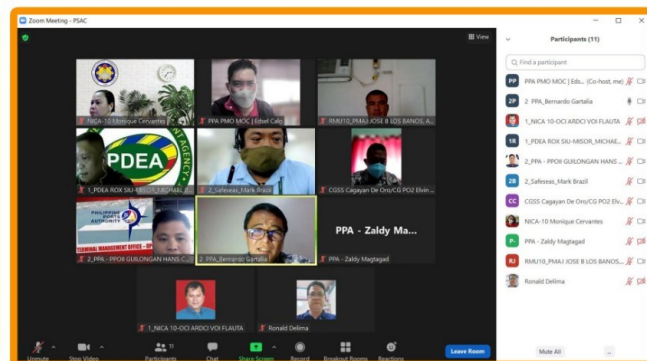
Zoom Meeting - PSAC

View

NICA-10 Monique Cervantes

PPA PMO MOC | Edsel Calo

RMU10_PMAJ JOSE B LOS BANOS, A...

PDEA

AGENCY

1_PDEA ROX SIU-MISOR_MICHAEL

2_Safeseas_Mark Brazil

CGSS Cagayan De Oro/CG PO2 Elvin...

PHILIPPINE PORTS AUTHORITY

TERMINAL MANAGEMENT OFFICE

2_PPA - PPOII GULONGAN HANS C...

2_PPA_Bernardo Gartalla

PPA - Zaldy Ma...

PPA - Zaldy Magtagad

1_NICA 10-OCI ARDCI VOI FLAUTA

Ronald Delima

Unmute

Stop Video

Participants 11

Chat

Share Screen

Record

Breakout Rooms

Reactions

Leave Room

Participants (11)

Find a participant

PP PPA PMO MOC | Eds... (Co-host, me)

2P 2_PPA_Bernardo Gartalla

1_NICA 10-OCI ARDCI VOI FLAUTA

1R 1_PDEA ROX SIU-MISOR_MICHAEL...

2_PPA - PPOII GULONGAN HANS ...

2B 2_Safeseas_Mark Brazil

CC CGSS Cagayan De Oro/CG PO2 Elv...

NICA-10 Monique Cervantes

P- PPA - Zaldy Magtagad

RJ RMU10_PMAJ JOSE B LOS BANOS...

Ronald Delima

Mute All

...